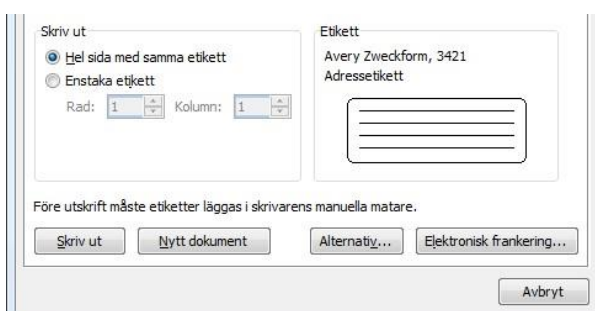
Skriv ut

Hel sida med samma etikett

Enstaka etikett

Rad: 1 Kolumn: 1

Etikett

Avery Zweckform, 3421

Adressetikett

Före utskrift måste etiketter läggas i skrivarens manuella matare.

Skriv ut

Nytt dokument

Alternativ...

Elektronisk frankering...

Avbryt